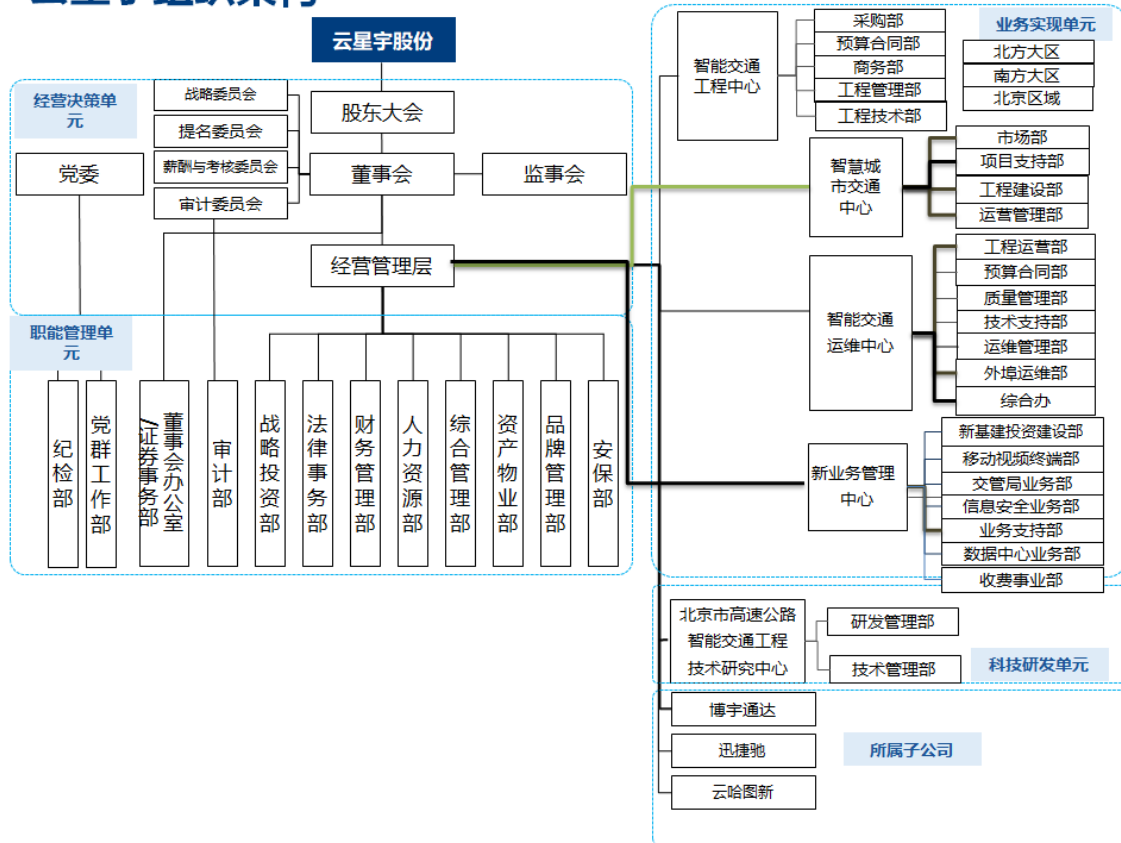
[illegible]

云星宇股份

经营决策单元

战略委员会
提名委员会
薪酬与考核委员会
审计委员会

股东大会
董事会
监事会
党委
经营管理层

职能管理单元

纪检部
党群工作部
董事会办公室/证券事务部
审计部
战略投资部
法律事务部
财务管理部
人力资源部
综合管理部
资产物业部
品牌管理部
安保部

业务实现单元

智能交通工程中心
采购部
预算合同部
商务部
工程管理部
工程技术部

北方大区
南方大区
北京区域

智慧城市交通中心
市场部
项目支持部
工程建设部
运营管理部

智能交通运维中心
工程运营部
预算合同部
质量管理部
技术支持部
运维管理部
外埠运维部
综合办

新业务管理中心
新基建投资建设部
移动视频终端部
交管局业务部
信息安全业务部
业务支持部
数据中心业务部
收费事业部

北京市高速公路智能交通工程技术研究中心
研发管理部
技术管理部
科技研发单元

博宇通达
迅捷驰
云哈图新
所属子公司